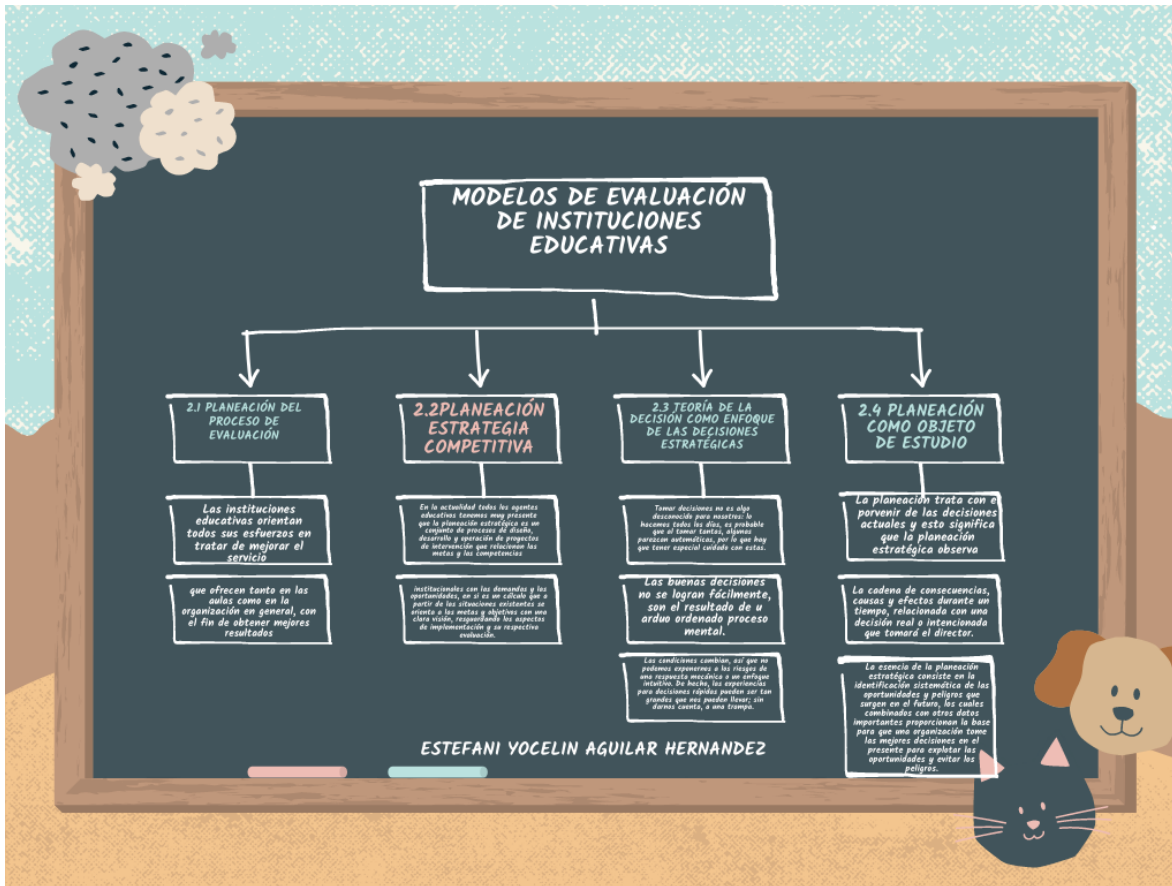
MODELOS DE EVALUACIÓN DE INSTITUCIONES EDUCATIVAS

2.1 PLANEACIÓN DEL PROCESO DE EVALUACIÓN

Las instituciones educativas orientan todos sus esfuerzos en tratar de mejorar el servicio

que ofrecen tanto en las aulas como en la organización en general, con el fin de obtener mejores resultados

2.2PLANEACIÓN ESTRATEGIA COMPETITIVA

En la actualidad todos los agentes educativos tenemos muy presente que la planeación estratégica es un conjunto de procesos de diseño, desarrollo y operación de proyectos de intervención que relacionen las metas y las competencias

institucionales con las demandas y las oportunidades, en si es un calculo que a partir de las situaciones existentes se oriente a las metas y objetivos con una clara visión, resguardando los aspectos de implementación y su respectiva evaluación.

2.3 TEORÍA DE LA DECISIÓN COMO ENFOQUE DE LAS DECISIONES ESTRATÉGICAS

Tomar decisiones no es algo desconocido para nosotros: lo hacemos todos los días, es probable que al tomar tantas, algunas parezcan automáticas, por lo que hay que tener especial cuidado con estas.

Las buenas decisiones no se logran fácilmente, son el resultado de u arduo ordenado proceso mental.

Las condiciones cambian, así que no podemos exponernos a los riesgos de una respuesta mecánica o un enfoque intuitivo. De hecho, las experiencias para decisiones rápidas pueden ser tan grandes que nos pueden llevar; sin darnos cuenta, a una trampa.

2.4 PLANEACIÓN COMO OBJETO DE ESTUDIO

La planeación trata con e porvenir de las decisiones actuales y esto significa que la planeación estratégica observa

La cadena de consecuencias, causas y efectos durante un tiempo, relacionada con una decisión real o intencionada que tomará el director.

La esencia de la planeación estratégica consiste en la identificación sistemática de las oportunidades y peligros que surgen en el futuro, los cuales combinados con otros datos importantes proporcionan la base para que una organización tome las mejores decisiones en el presente para explotar las oportunidades y evitar los peligros.

ESTEFANI YOCELIN AGUILAR HERNANDEZ